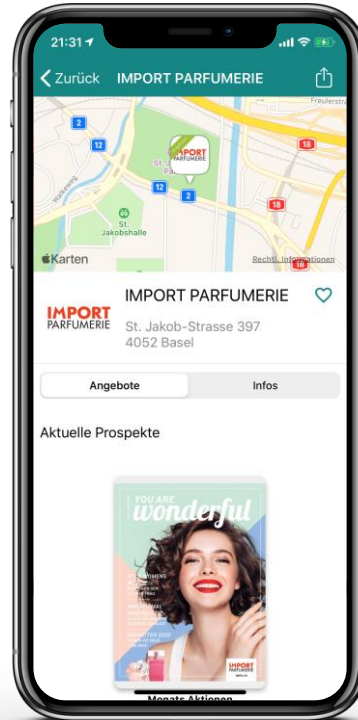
21:31

Zurück IMPORT PARFUMERIE

Freulerstr

2

12

St. Jakobshalle

IMPORT PARFUMERIE

12

2

18

18

18

Karten

Rechtl. Informationen

IMPORT PARFUMERIE

IMPORT PARFUMERIE

St. Jakob-Strasse 397
4052 Basel

Angebote

Infos

Aktuelle Prospekte

YOU ARE
wonderful

IMPORT PARFUMERIE

Monats Aktionen